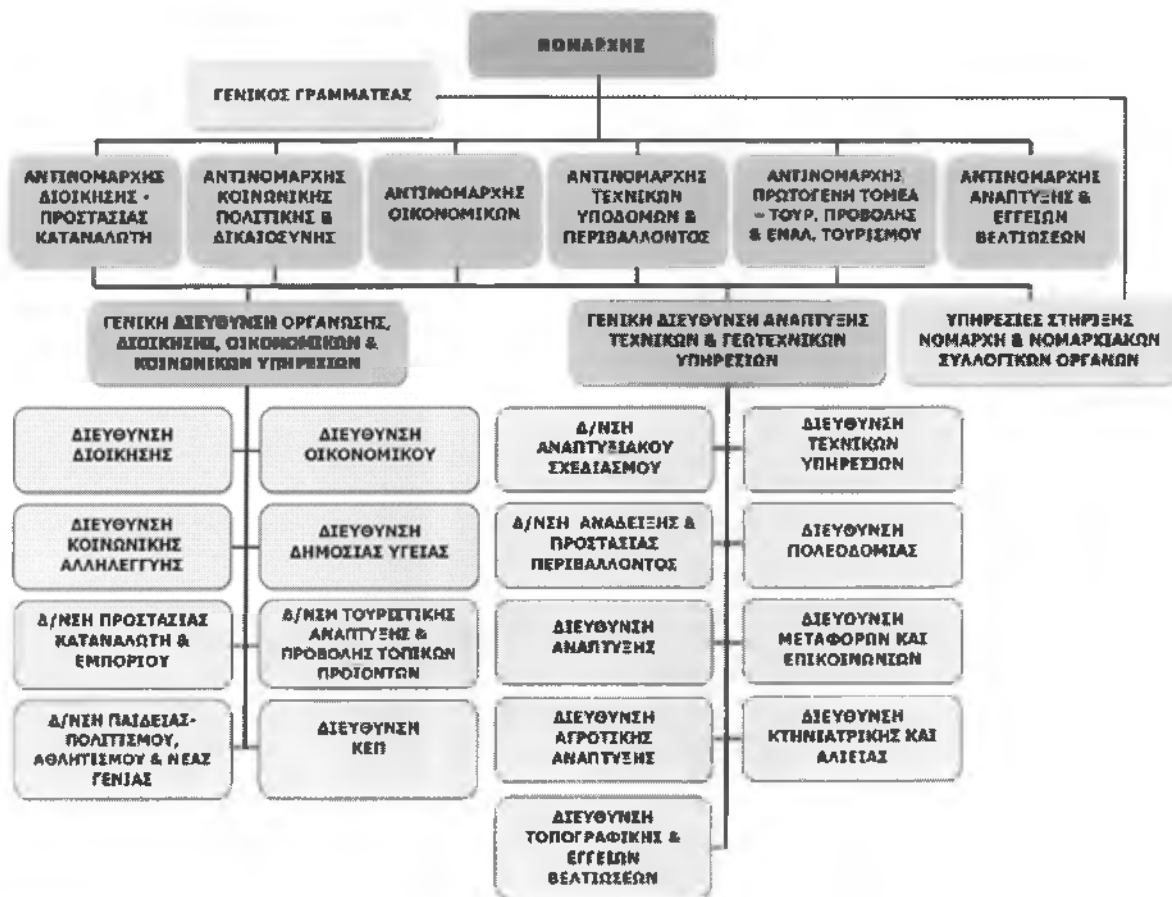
ΝΟΜΑΡΧΗΣ

ΓΕΝΙΚΟΣ ΓΡΑΜΜΑΤΕΑΣ

ΑΝΤΙΝΟΜΑΡΧΗΣ ΔΙΟΙΚΗΣΗΣ - ΠΡΟΣΤΑΣΙΑΣ ΚΑΤΑΝΑΛΩΤΗ

ΑΝΤΙΝΟΜΑΡΧΗΣ ΚΟΙΝΩΝΙΚΗΣ ΠΟΛΙΤΙΚΗΣ & ΔΙΚΑΙΟΣΥΝΗΣ

ΑΝΤΙΝΟΜΑΡΧΗΣ ΟΙΚΟΝΟΜΙΚΩΝ

ΑΝΤΙΝΟΜΑΡΧΗΣ ΤΕΧΝΙΚΩΝ ΥΠΟΔΟΜΩΝ & ΠΕΡΙΒΑΛΛΟΝΤΟΣ

ΑΝΤΙΝΟΜΑΡΧΗΣ ΠΡΩΤΟΓΕΝΗ ΤΟΜΕΑ - ΤΟΥΡ. ΠΡΟΒΟΛΗΣ & ΕΝΑΛ. ΤΟΥΡΙΣΜΟΥ

ΑΝΤΙΝΟΜΑΡΧΗΣ ΑΝΑΠΤΥΞΗΣ & ΕΓΓΕΙΩΝ ΒΕΛΤΙΩΣΕΩΝ

ΓΕΝΙΚΗ ΔΙΕΥΘΥΝΣΗ ΟΡΓΑΝΩΣΗΣ, ΔΙΟΙΚΗΣΗΣ, ΟΙΚΟΝΟΜΙΚΩΝ & ΚΟΙΝΩΝΙΚΩΝ ΥΠΗΡΕΣΙΩΝ

ΓΕΝΙΚΗ ΔΙΕΥΘΥΝΣΗ ΑΝΑΠΤΥΞΗΣ ΤΕΧΝΙΚΩΝ & ΓΕΩΤΕΧΝΙΚΩΝ ΥΠΗΡΕΣΙΩΝ

ΥΠΗΡΕΣΙΕΣ ΣΤΗΡΙΞΗΣ ΝΟΜΑΡΧΗ & ΝΟΜΑΡΧΙΑΚΩΝ ΣΥΛΛΟΓΙΚΩΝ ΟΡΓΑΝΩΝ

ΔΙΕΥΘΥΝΣΗ ΔΙΟΙΚΗΣΗΣ

ΔΙΕΥΘΥΝΣΗ ΟΙΚΟΝΟΜΙΚΟΥ

ΔΙΕΥΘΥΝΣΗ ΚΟΙΝΩΝΙΚΗΣ ΑΛΛΗΛΕΓΓΥΗΣ

ΔΙΕΥΘΥΝΣΗ ΔΗΜΟΣΙΑΣ ΥΓΕΙΑΣ

Δ/ΝΣΗ ΠΡΟΣΤΑΣΙΑΣ ΚΑΤΑΝΑΛΩΤΗ & ΕΜΠΟΡΙΟΥ

Δ/ΝΣΗ ΤΟΥΡΙΣΤΙΚΗΣ ΑΝΑΠΤΥΞΗΣ & ΠΡΟΒΟΛΗΣ ΤΟΠΙΚΩΝ ΠΡΟΪΟΝΤΩΝ

Δ/ΝΣΗ ΠΑΙΔΕΙΑΣ-ΠΟΛΙΤΙΣΜΟΥ, ΑΘΛΗΤΙΣΜΟΥ & ΝΕΑΣ ΓΕΝΙΑΣ

ΔΙΕΥΘΥΝΣΗ ΚΕΠ

Δ/ΝΣΗ ΑΝΑΠΤΥΞΙΑΚΟΥ ΣΧΕΔΙΑΣΜΟΥ

ΔΙΕΥΘΥΝΣΗ ΤΕΧΝΙΚΩΝ ΥΠΗΡΕΣΙΩΝ

Δ/ΝΣΗ ΑΝΑΔΕΙΞΗΣ & ΠΡΟΣΤΑΣΙΑΣ ΠΕΡΙΒΑΛΛΟΝΤΟΣ

ΔΙΕΥΘΥΝΣΗ ΠΟΛΕΟΔΟΜΙΑΣ

ΔΙΕΥΘΥΝΣΗ ΑΝΑΠΤΥΞΗΣ

ΔΙΕΥΘΥΝΣΗ ΜΕΤΑΦΟΡΩΝ ΚΑΙ ΕΠΙΚΟΙΝΩΝΙΩΝ

ΔΙΕΥΘΥΝΣΗ ΑΓΡΟΤΙΚΗΣ ΑΝΑΠΤΥΞΗΣ

ΔΙΕΥΘΥΝΣΗ ΚΤΗΝΙΑΤΡΙΚΗΣ ΚΑΙ ΑΛΙΕΙΑΣ

ΔΙΕΥΘΥΝΣΗ ΤΟΠΟΓΡΑΦΙΚΗΣ & ΕΓΓΕΙΩΝ ΒΕΛΤΙΩΣΕΩΝ